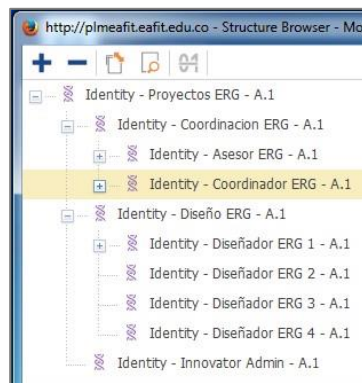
http://plmeafit.eafit.edu.co - Structure Browser - Mo

Identity - Proyectos ERG - A.1
Identity - Coordinacion ERG - A.1
Identity - Asesor ERG - A.1
Identity - Coordinador ERG - A.1
Identity - Diseño ERG - A.1
Identity - Diseñador ERG 1 - A.1
Identity - Diseñador ERG 2 - A.1
Identity - Diseñador ERG 3 - A.1
Identity - Diseñador ERG 4 - A.1
Identity - Innovator Admin - A.1